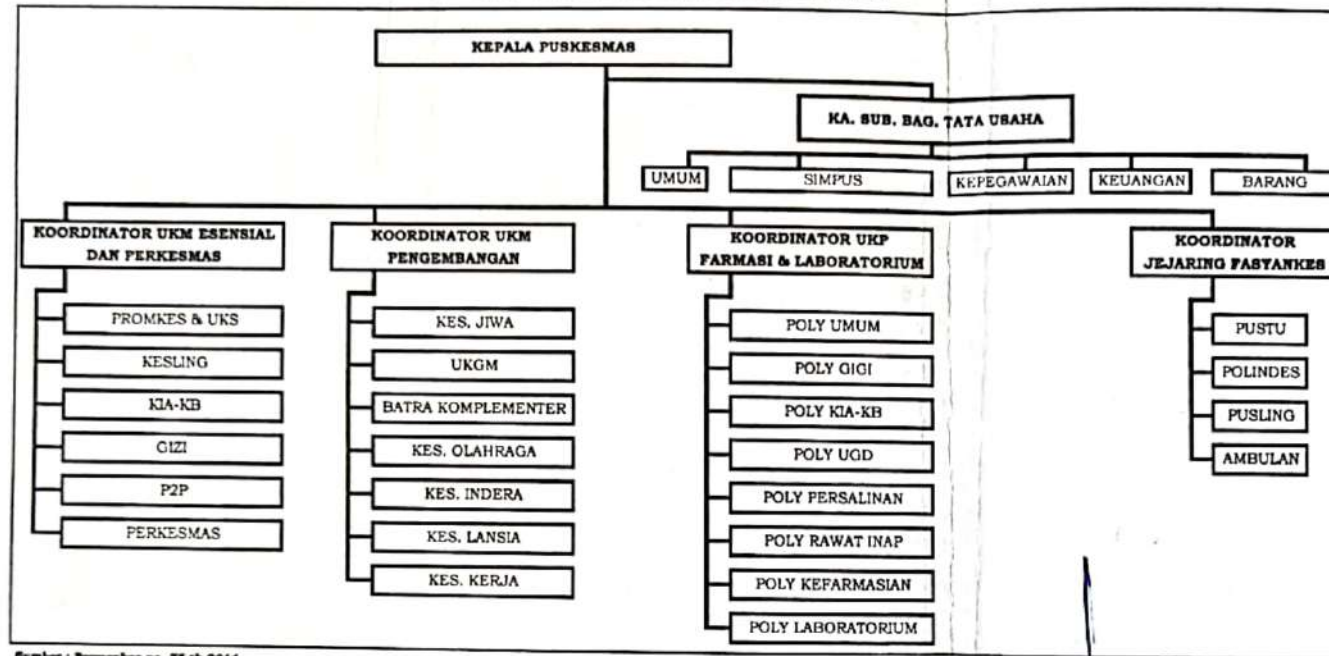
KEPALA PUSKESMAS

KA. SUB. BAG. TATA USAHA

UMUM

SIMPUS

KEPEGAWAIAN

KEUANGAN

BARANG

KOORDINATOR UKM ESENSIAL DAN PERKESMAS

PROMKES & UKS

KESLING

KIA-KB

GIZI

P2P

PERKESMAS

KOORDINATOR UKM PENGEMBANGAN

KES. JIWA

UKGM

BATRA KOMPLEMENTER

KES. OLAHRAGA

KES. INDERA

KES. LANSIA

KES. KERJA

KOORDINATOR UKP FARMASI & LABORATORIUM

POLY UMUM

POLY GIGI

POLY KIA-KB

POLY UGD

POLY PERSALINAN

POLY RAWAT INAP

POLY KEFARMASIAN

POLY LABORATORIUM

KOORDINATOR JEJARING FASYANKES

PUSTU

POLINDES

PUSLING

AMBULAN

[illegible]